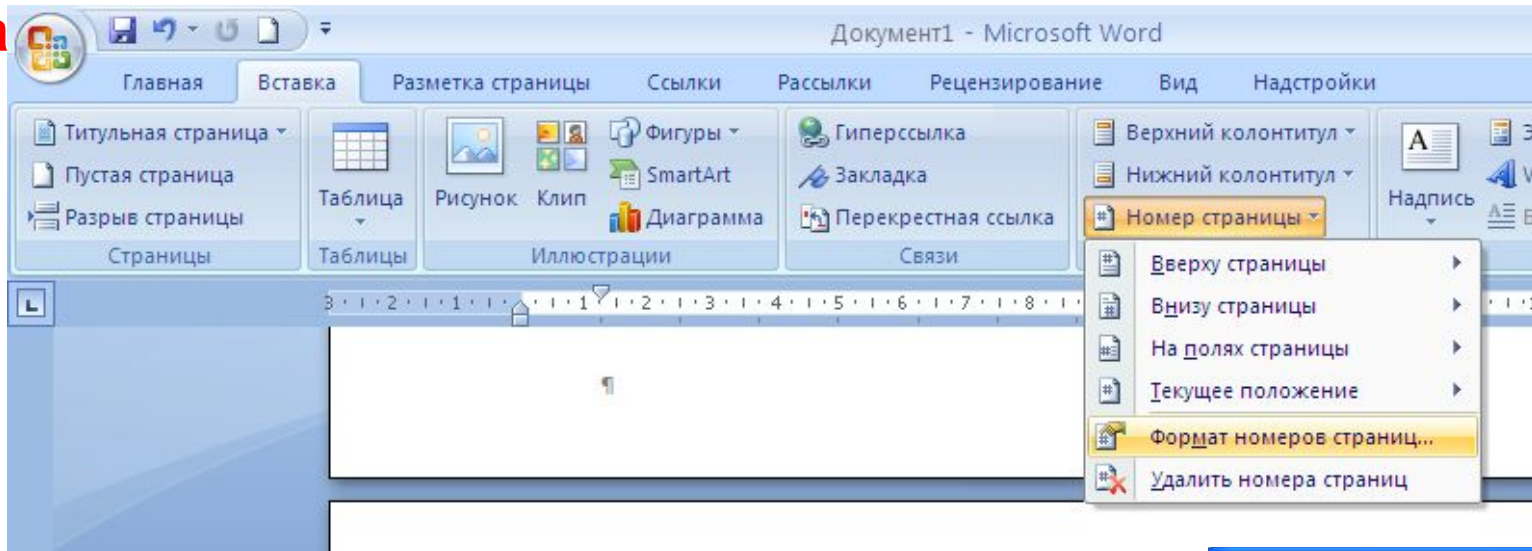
Документ1 - Microsoft Word

Главная Вставка Разметка страницы Ссылки Рассылки Рецензирование Вид Надстройки

Титульная страница
Пустая страница
Разрыв страницы
Страницы

Таблица
Таблицы

Рисунок Клип
Фигуры
SmartArt
Диаграмма
Иллюстрации

Гиперссылка
Закладка
Перекрестная ссылка
Связи

Верхний колонтитул
Нижний колонтитул
Номер страницы

Надпись

3 · 1 · 2 · 1 · 1 · 1 · 1 · 2 · 1 · 3 · 1 · 4 · 1 · 5 · 1 · 6 · 1 · 7 · 1 · 8

¶

Вверху страницы
Внизу страницы
На полях страницы
Текущее положение
Формат номеров страниц...
Удалить номера страниц